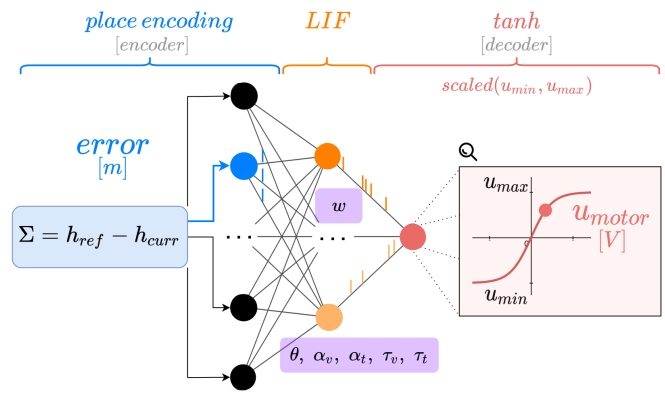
$place\ encoding$
$[encoder]$

$LIF$

$tanh$
$[decoder]$

$scaled(u_{min}, u_{max})$

$error$
$[m]$

$\Sigma = h_{ref} - h_{curr}$

$\cdots$

$\cdots$

$w$

$\theta,\ \alpha_v,\ \alpha_t,\ \tau_v,\ \tau_t$

$u_{max}$

$u_{motor}$
$[V]$

$u_{min}$